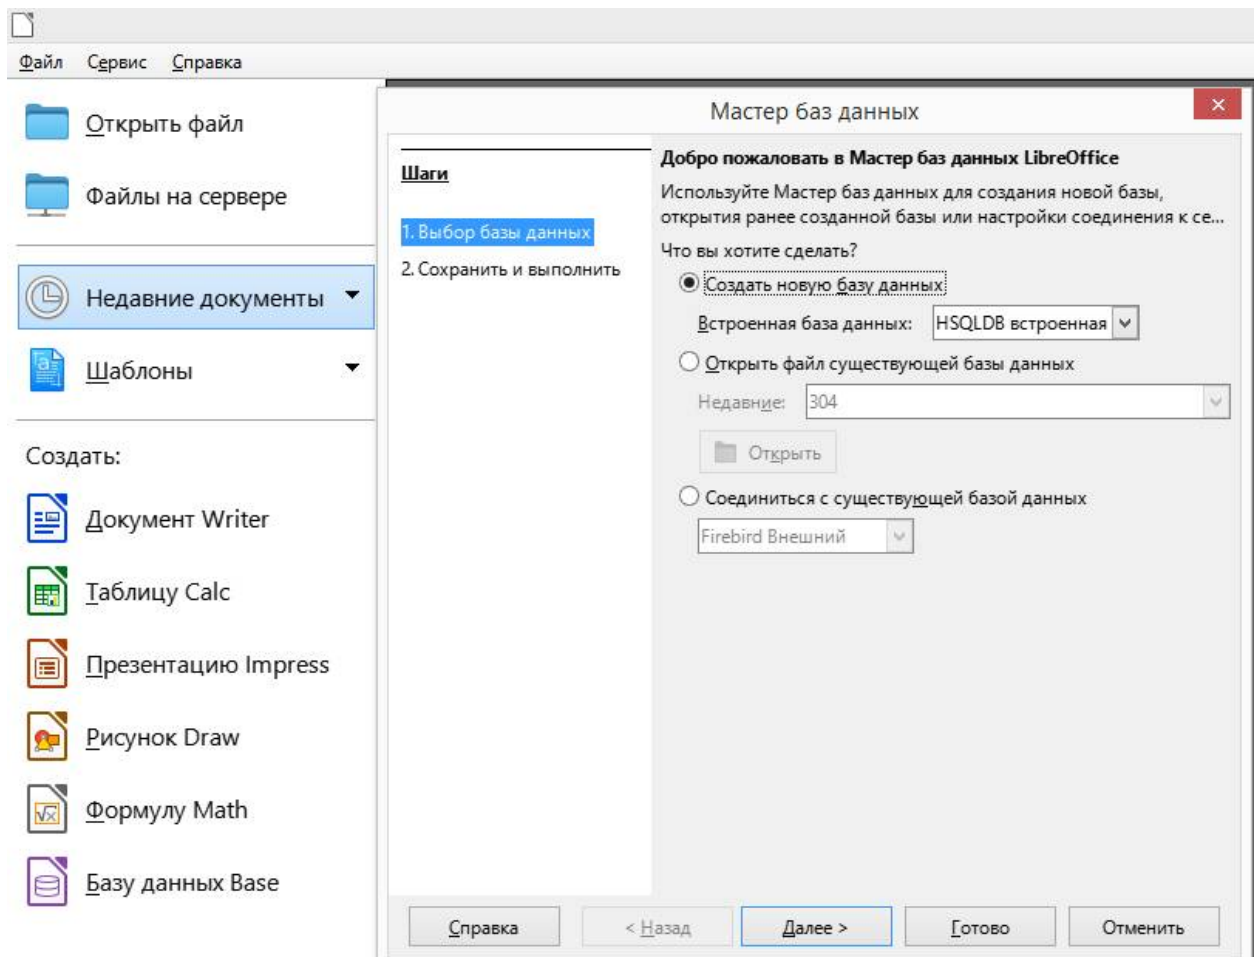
Файл Сервис Справка

Открыть файл

Файлы на сервере

Недавние документы

Шаблоны

Создать:

Документ Writer

Таблицу Calc

Презентацию Impress

Рисунок Draw

Формулу Math

Базу данных Base

Мастер баз данных

Шаги

1. Выбор базы данных

2. Сохранить и выполнить

Добро пожаловать в Мастер баз данных LibreOffice

Используйте Мастер баз данных для создания новой базы, открытия ранее созданной базы или настройки соединения к се...

Что вы хотите сделать?

Создать новую базу данных

Встроенная база данных: HSQLDB встроенная

Открыть файл существующей базы данных

Недавние: 304

Открыть

Соединиться с существующей базой данных

Firebird Внешний

Справка < Назад Далее > Готово Отменить